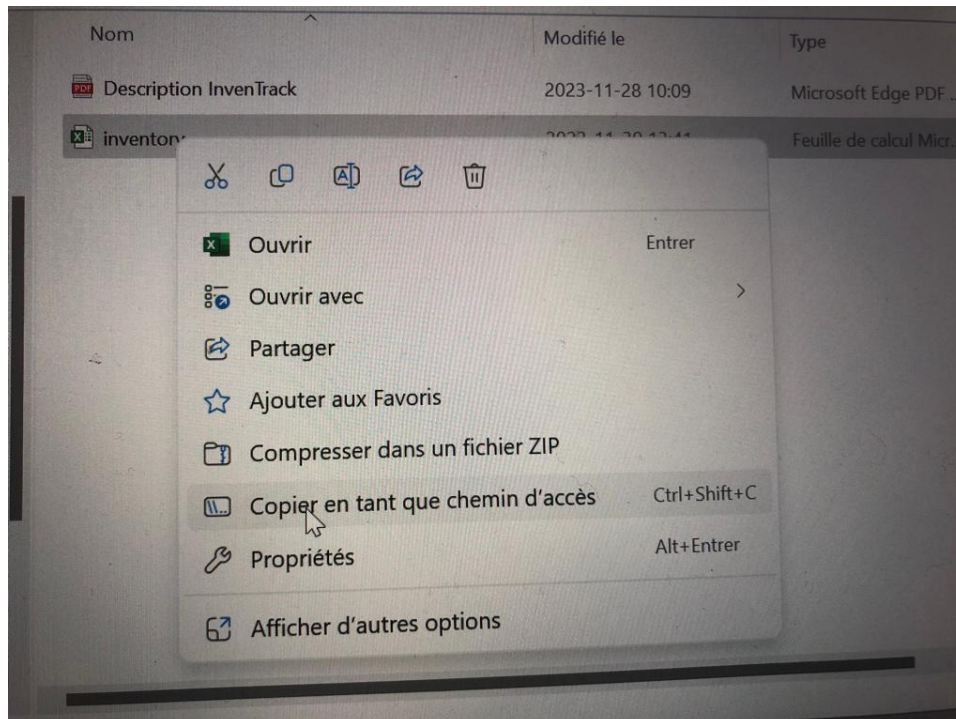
| Nom | Modifié le | Type |
|---|---|---|
| Description InvenTrack | 2023-11-28 10:09 | Microsoft Edge PDF ... |
| inventory | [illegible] | Feuille de calcul Micr... |

Ouvrir Entrer
Ouvrir avec
Partager
Ajouter aux Favoris
Compresser dans un fichier ZIP
Copier en tant que chemin d'accès Ctrl+Shift+C
Propriétés Alt+Entrer
Afficher d'autres options